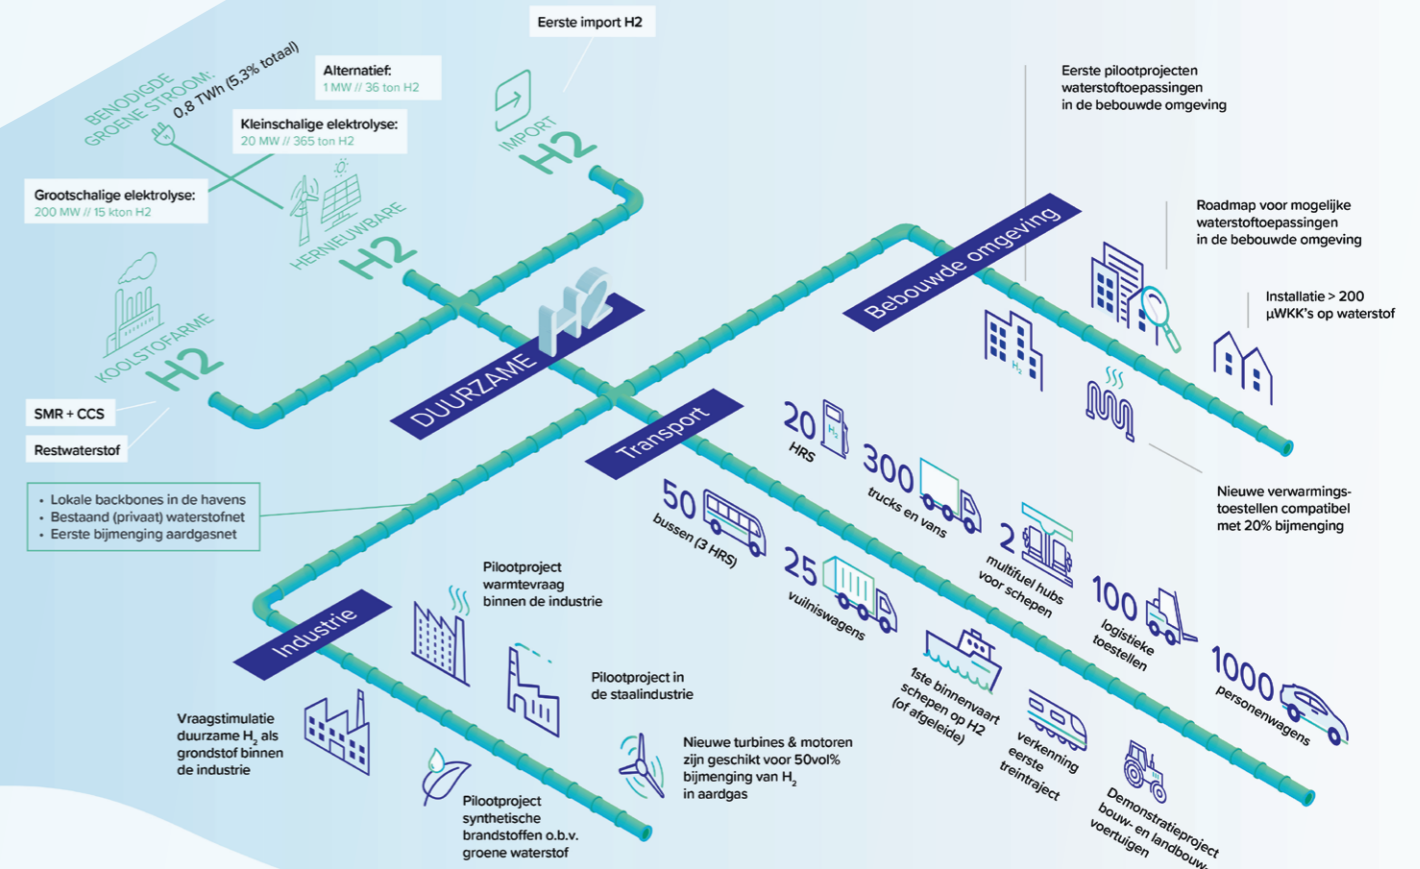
Eerste import H2

BENODIGDE GROENE STROOM: 0,8 TWh (5,3% totaal)

Alternatief:
1 MW // 36 ton H2

Kleinschalige elektrolyse:
20 MW // 365 ton H2

Grootschalige elektrolyse:
200 MW // 15 kton H2

IMPORT H2

HERNIEUWBARE H2

KOOLSTOFARME H2

DUURZAME H2

SMR + CCS

Restwaterstof

• Lokale backbones in de havens
• Bestaand (privaat) waterstofnet
• Eerste bijmenging aardgasnet

Eerste pilootprojecten waterstoftoepassingen in de bebouwde omgeving

Roadmap voor mogelijke waterstoftoepassingen in de bebouwde omgeving

Installatie > 200 µWKK's op waterstof

Bebouwde omgeving

Nieuwe verwarmings-toestellen compatibel met 20% bijmenging

Transport

20 HRS

300 trucks en vans

2 multifuel hubs voor schepen

100 logistieke toestellen

1000 personenwagens

50 bussen (3 HRS)

25 vuilniswagens

1ste binnenvaart schepen op H2 (of afgeleide)

verkenning eerste treintraject

Demonstratieproject bouw- en landbouw-voertuigen

Industrie

Pilootproject warmtevraag binnen de industrie

Pilootproject in de staalindustrie

Vraagstimulatie duurzame $H_2$ als grondstof binnen de industrie

Nieuwe turbines & motoren zijn geschikt voor 50vol% bijmenging van $H_2$ in aardgas

Pilootproject synthetische brandstoffen o.b.v. groene waterstof